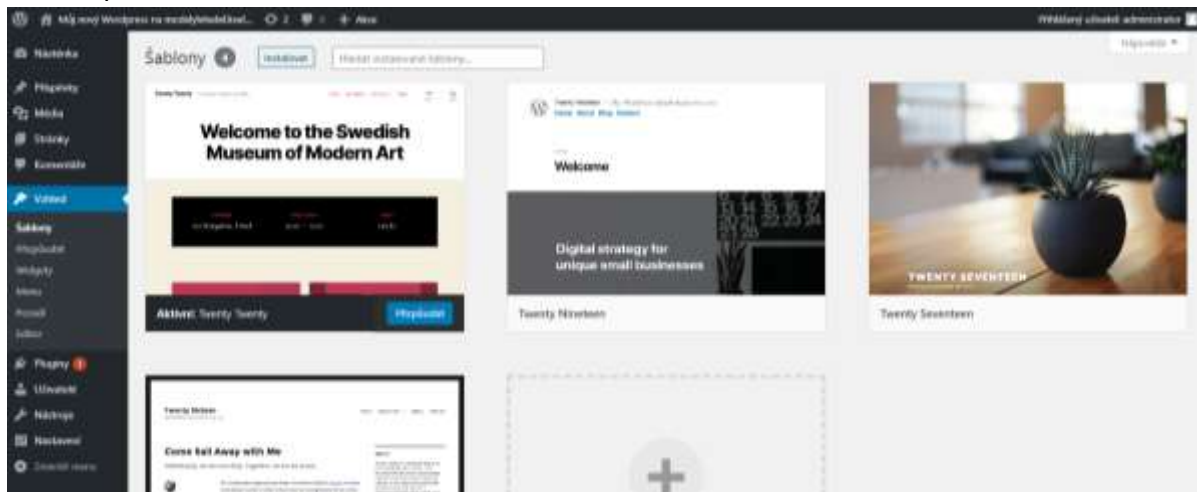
Můj nový Wordpress na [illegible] 2 0 + Akce
Přihlášený uživatel: administrator

Nástěnka
Příspěvky
Média
Stránky
Komentáře
Vzhled
Šablony
Přizpůsobit
Widgety
Menu
Pozadí
Editor
Pluginy 1
Uživatelé
Nástroje
Nastavení
Zmenšit menu

Šablony 4 Instalovat Hledat instalované šablony...
Nápověda

Welcome to the Swedish Museum of Modern Art
Aktivní: Twenty Twenty Přizpůsobit

Twenty Nineteen
Welcome
Digital strategy for unique small businesses
Twenty Nineteen

TWENTY SEVENTEEN
Twenty Seventeen

Twenty Sixteen
Come Sail Away with Me